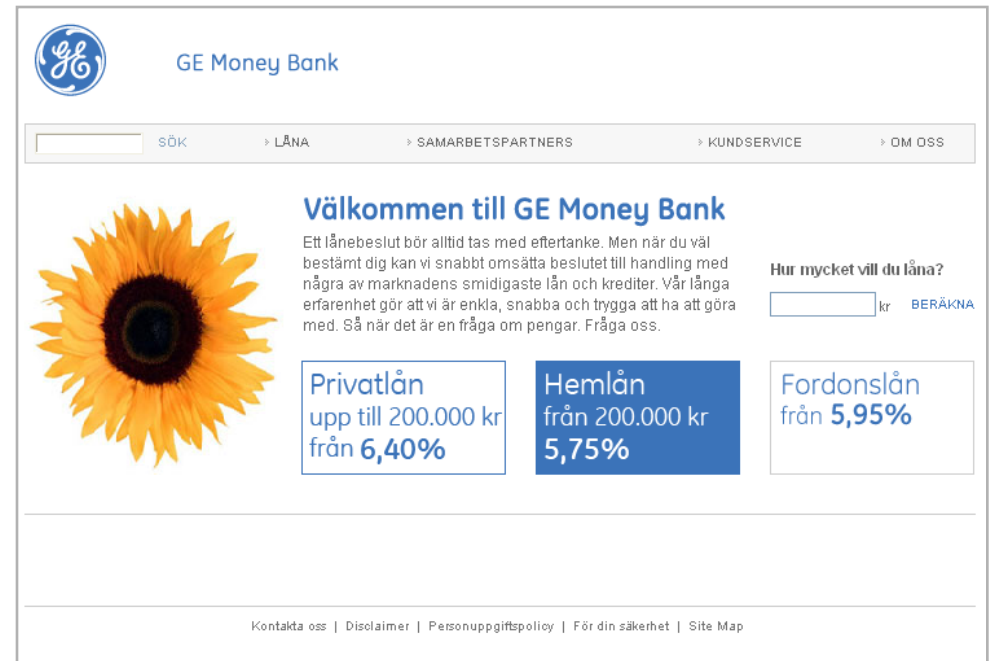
GE

GE Money Bank

SÖK LÅNA SAMARBETSPARTNERS KUNDSERVICE OM OSS

Välkommen till GE Money Bank

Ett lånebeslut bör alltid tas med eftertanke. Men när du väl bestämt dig kan vi snabbt omsätta beslutet till handling med några av marknadens smidigaste lån och krediter. Vår långa erfarenhet gör att vi är enkla, snabba och trygga att ha att göra med. Så när det är en fråga om pengar. Fråga oss.

Hur mycket vill du låna?

kr BERÄKNA

Privatlån
upp till 200.000 kr
från 6,40%

Hemlån
från 200.000 kr
5,75%

Fordonslån
från 5,95%

Kontakta oss | Disclaimer | Personuppgiftspolicy | För din säkerhet | Site Map